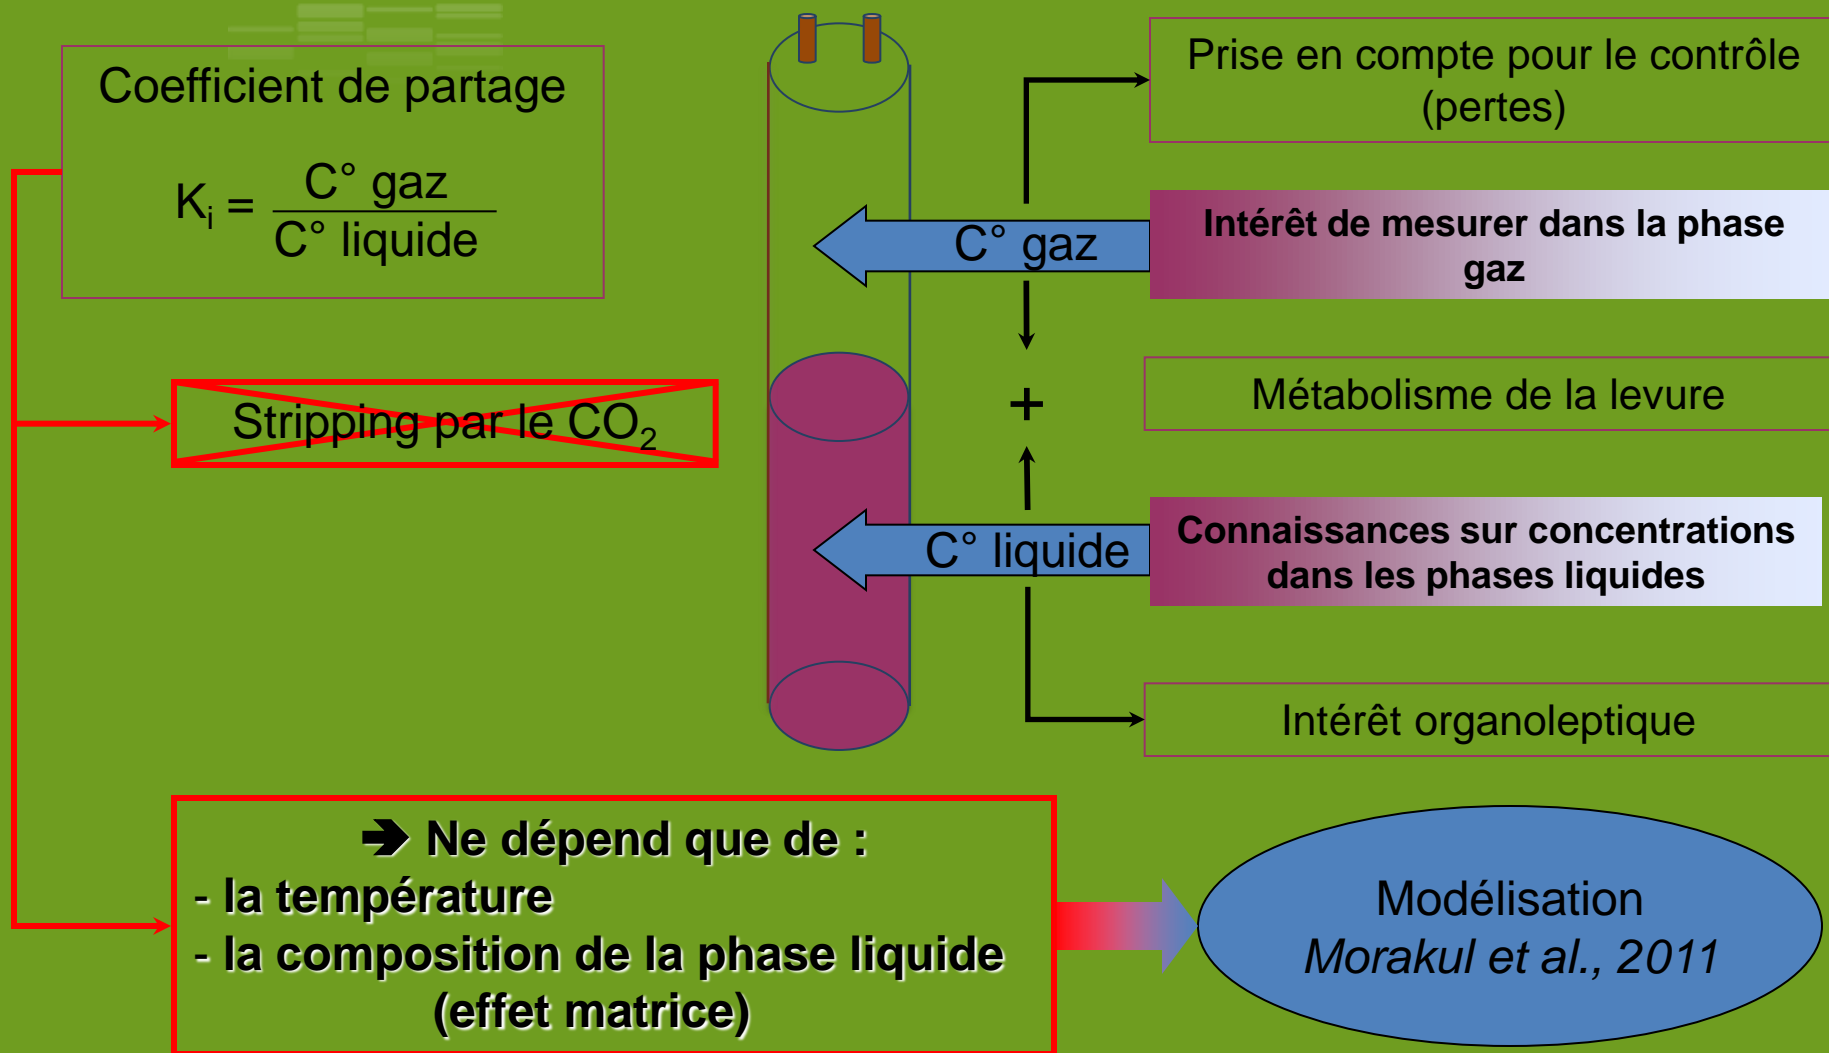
Coefficient de partage

$K_i = \frac{C° \text{ gaz}}{C° \text{ liquide}}$

Stripping par le $CO_2$

Prise en compte pour le contrôle (pertes)

C° gaz

Intérêt de mesurer dans la phase gaz

+

Métabolisme de la levure

C° liquide

Connaissances sur concentrations dans les phases liquides

Intérêt organoleptique

➔ Ne dépend que de :
- la température
- la composition de la phase liquide (effet matrice)

Modélisation
Morakul et al., 2011